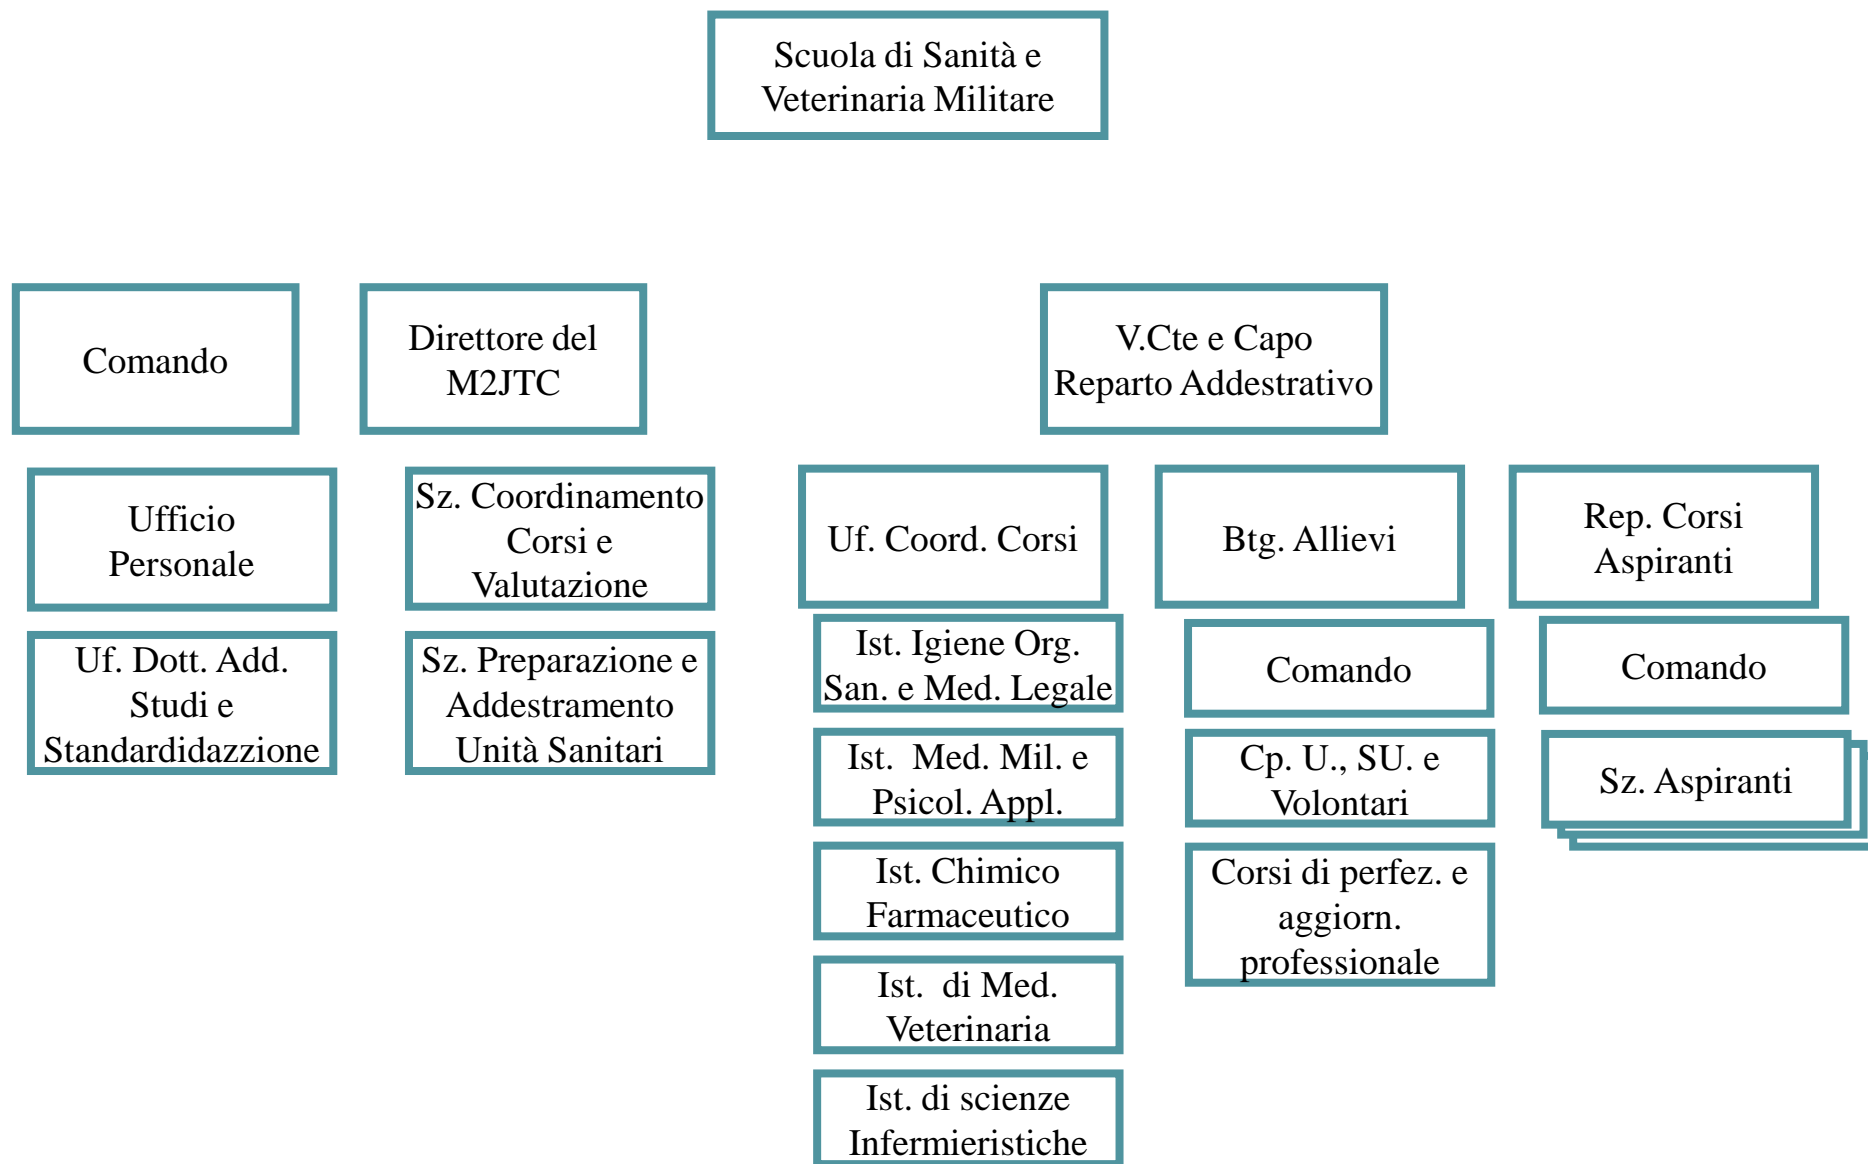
Scuola di Sanità e Veterinaria Militare

Comando

Ufficio Personale

Uf. Dott. Add. Studi e Standardidazzione

Direttore del M2JTC

Sz. Coordinamento Corsi e Valutazione

Sz. Preparazione e Addestramento Unità Sanitari

V.Cte e Capo Reparto Addestrativo

Uf. Coord. Corsi

Ist. Igiene Org. San. e Med. Legale

Ist. Med. Mil. e Psicol. Appl.

Ist. Chimico Farmaceutico

Ist. di Med. Veterinaria

Ist. di scienze Infermieristiche

Btg. Allievi

Comando

Cp. U., SU. e Volontari

Corsi di perfez. e aggiorn. professionale

Rep. Corsi Aspiranti

Comando

Sz. Aspiranti